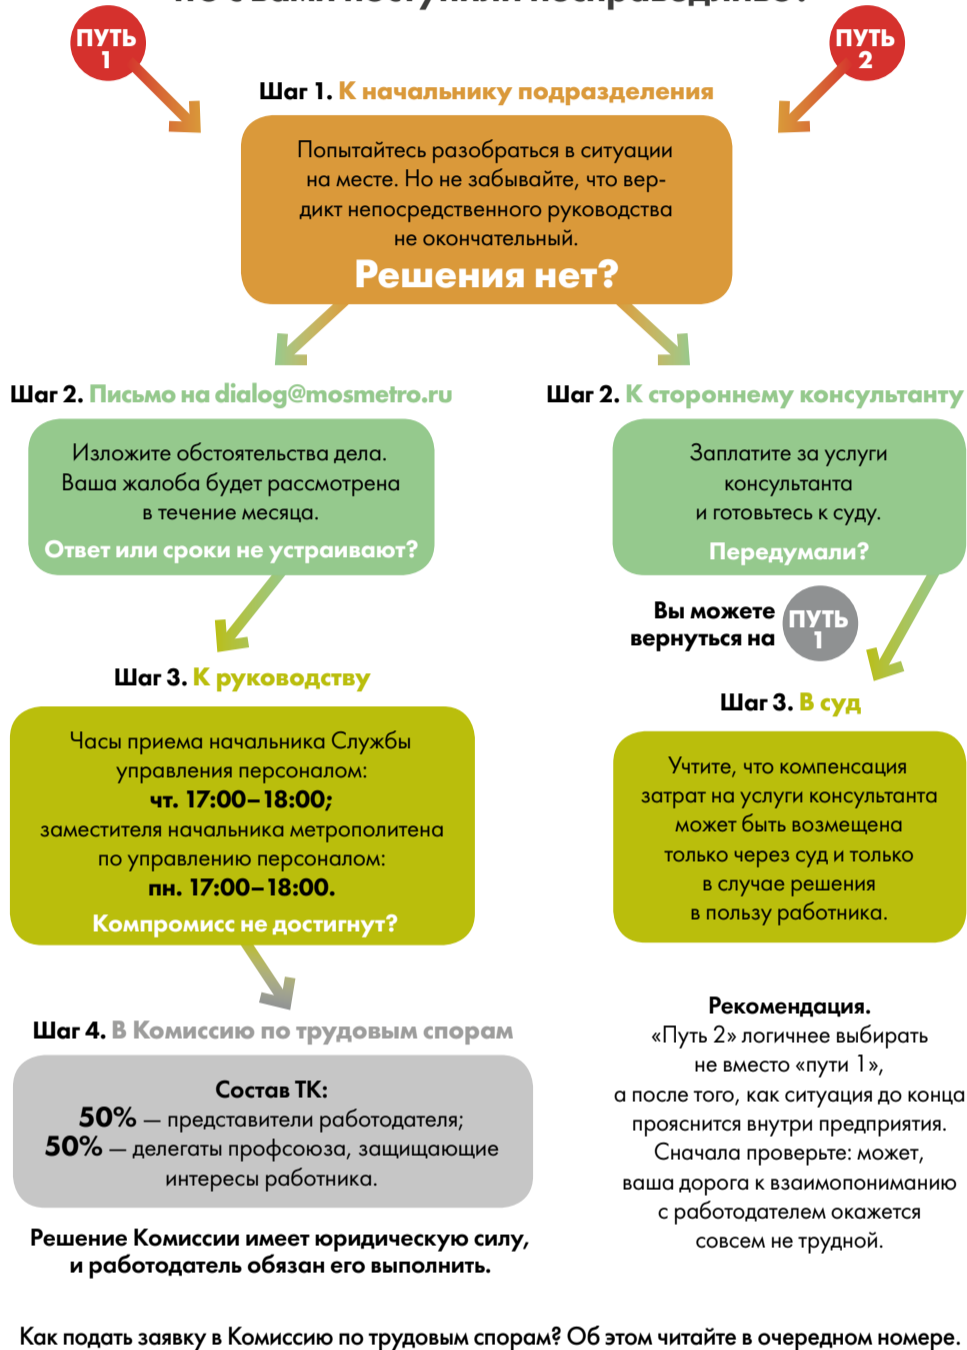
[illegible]

ПУТЬ 1

ПУТЬ 2

Шаг 1. К начальнику подразделения

Попытайтесь разобраться в ситуации на месте. Но не забывайте, что вердикт непосредственного руководства не окончательный.

Решения нет?

Шаг 2. Письмо на dialog@mosmetro.ru

Изложите обстоятельства дела. Ваша жалоба будет рассмотрена в течение месяца.

Ответ или сроки не устраивают?

Шаг 2. К стороннему консультанту

Заплатите за услуги консультанта и готовьтесь к суду.

Передумали?

Вы можете вернуться на ПУТЬ 1

Шаг 3. К руководству

Часы приема начальника Службы управления персоналом:
чт. 17:00–18:00;
заместителя начальника метрополитена по управлению персоналом:
пн. 17:00–18:00.

Компромисс не достигнут?

Шаг 3. В суд

Учтите, что компенсация затрат на услуги консультанта может быть возмещена только через суд и только в случае решения в пользу работника.

Шаг 4. В Комиссию по трудовым спорам

Состав ТК:
50% — представители работодателя;
50% — делегаты профсоюза, защищающие интересы работника.

Решение Комиссии имеет юридическую силу, и работодатель обязан его выполнить.

Рекомендация.
«Путь 2» логичнее выбирать не вместо «пути 1», а после того, как ситуация до конца прояснится внутри предприятия. Сначала проверьте: может, ваша дорога к взаимопониманию с работодателем окажется совсем не трудной.

Как подать заявку в Комиссию по трудовым спорам? Об этом читайте в очередном номере.